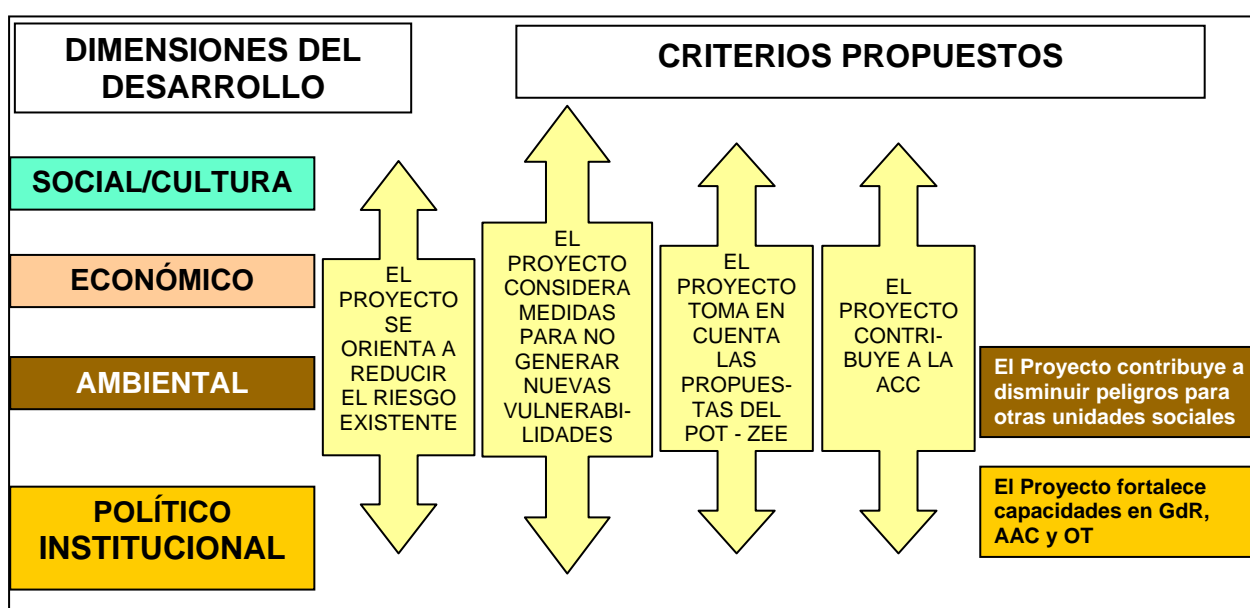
DIMENSIONES DEL DESARROLLO

CRITERIOS PROPUESTOS

SOCIAL/CULTURA

ECONÓMICO

AMBIENTAL

POLÍTICO INSTITUCIONAL

EL PROYECTO SE ORIENTA A REDUCIR EL RIESGO EXISTENTE

EL PROYECTO CONSIDERA MEDIDAS PARA NO GENERAR NUEVAS VULNERABILIDADES

EL PROYECTO TOMA EN CUENTA LAS PROPUESTAS DEL POT - ZEE

EL PROYECTO CONTRIBUYE A LA ACC

El Proyecto contribuye a disminuir peligros para otras unidades sociales

El Proyecto fortalece capacidades en GdR, AAC y OT